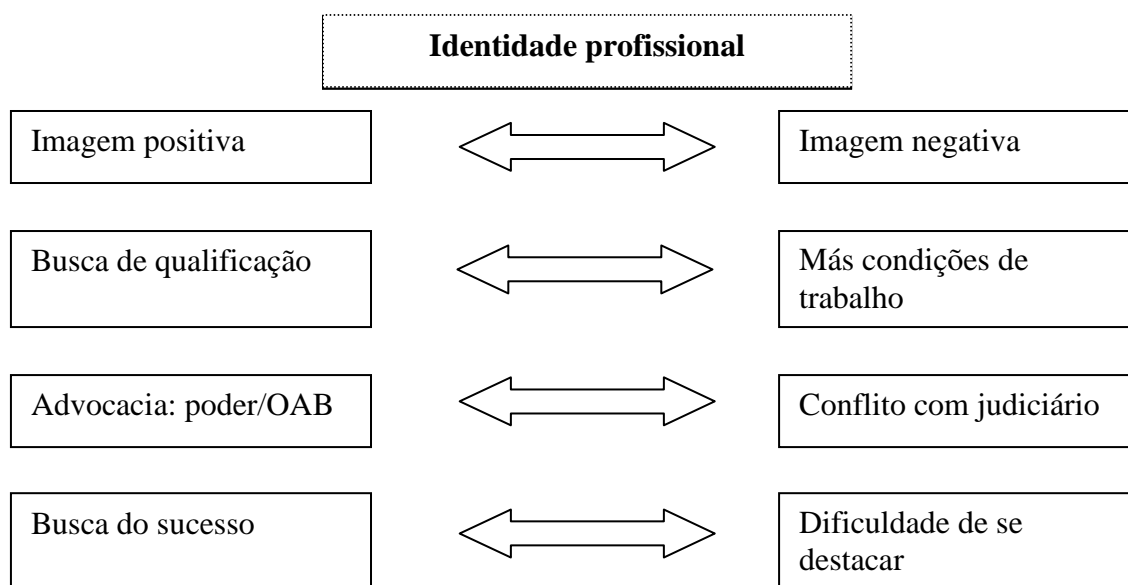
**Identidade profissional**

Imagem positiva

Imagem negativa

Busca de qualificação

Más condições de trabalho

Advocacia: poder/OAB

Conflito com judiciário

Busca do sucesso

Dificuldade de se destacar